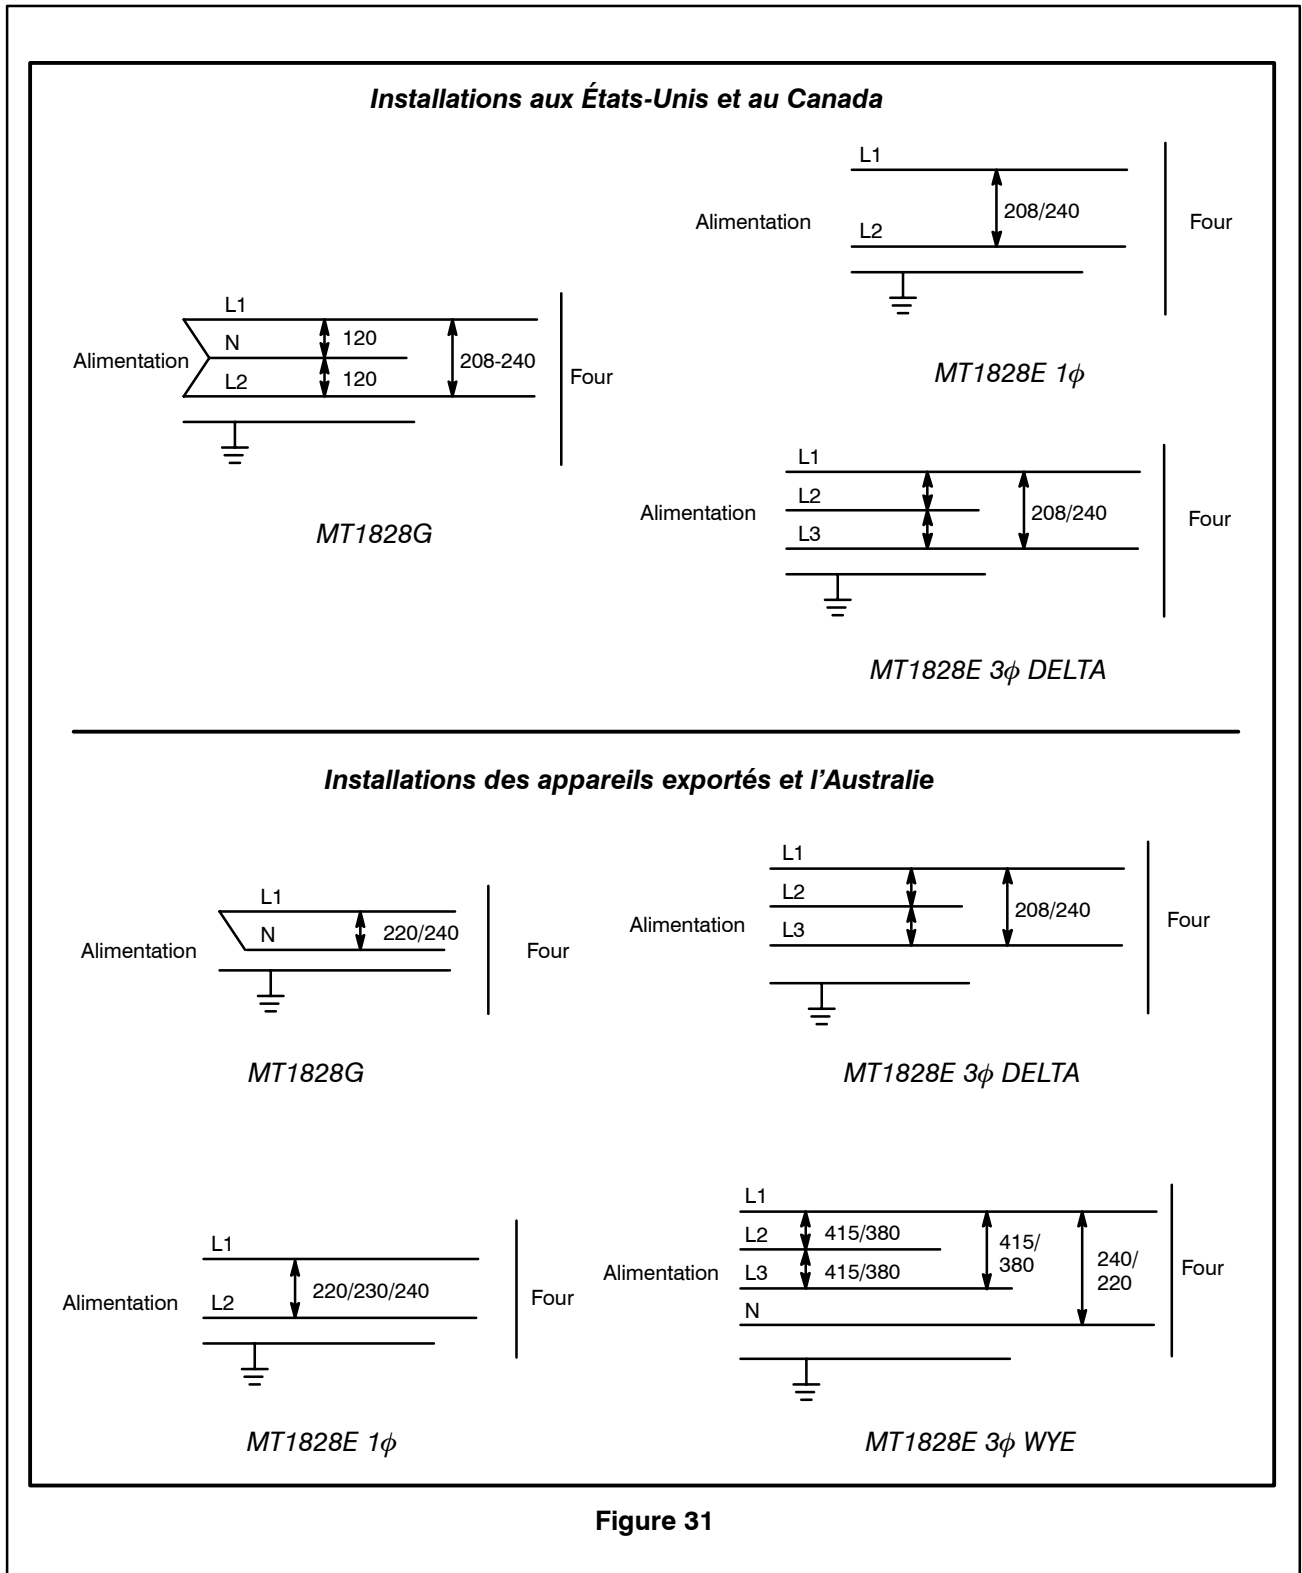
Installations aux États-Unis et au Canada

L1
Alimentation
L2
208/240
Four

MT1828E 1$\phi$

L1
N
Alimentation
L2
120
120
208-240
Four

MT1828G

L1
L2
Alimentation
L3
208/240
Four

MT1828E 3$\phi$ DELTA

Installations des appareils exportés et l'Australie

L1
N
Alimentation
220/240
Four

MT1828G

L1
L2
Alimentation
L3
208/240
Four

MT1828E 3$\phi$ DELTA

L1
Alimentation
L2
220/230/240
Four

MT1828E 1$\phi$

L1
L2
415/380
Alimentation
L3
415/380
415/
380
240/
220
N
Four

MT1828E 3$\phi$ WYE

Figure 31